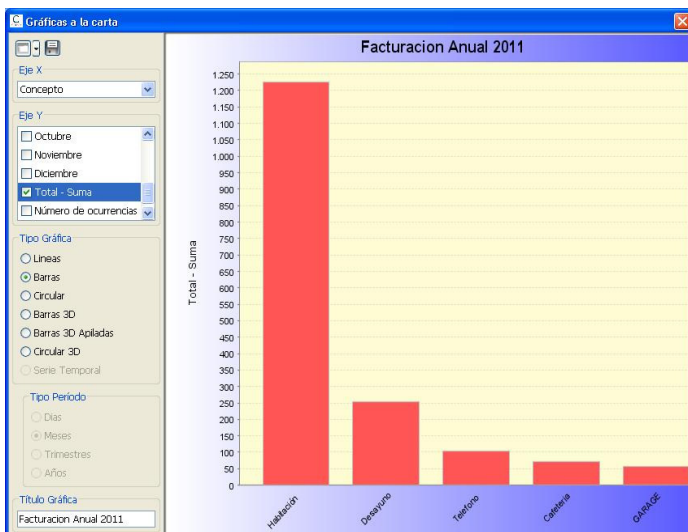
Gráficas a la carta

Eje X
Concepto

Eje Y
Octubre
Noviembre
Diciembre
Total - Suma
Número de ocurrencias

Tipo Gráfica
Lineas
Barras
Circular
Barras 3D
Barras 3D Apiladas
Circular 3D
Serie Temporal

Tipo Periodo
Días
Meses
Trimestres
Años

Titulo Gráfica
Facturacion Anual 2011

Facturacion Anual 2011

Total - Suma

1.250
1.200
1.150
1.100
1.050
1.000
950
900
850
800
750
700
650
600
550
500
450
400
350
300
250
200
150
100
50
0

Habitación
Desayuno
Telefono
Cafeteria
GARAGE